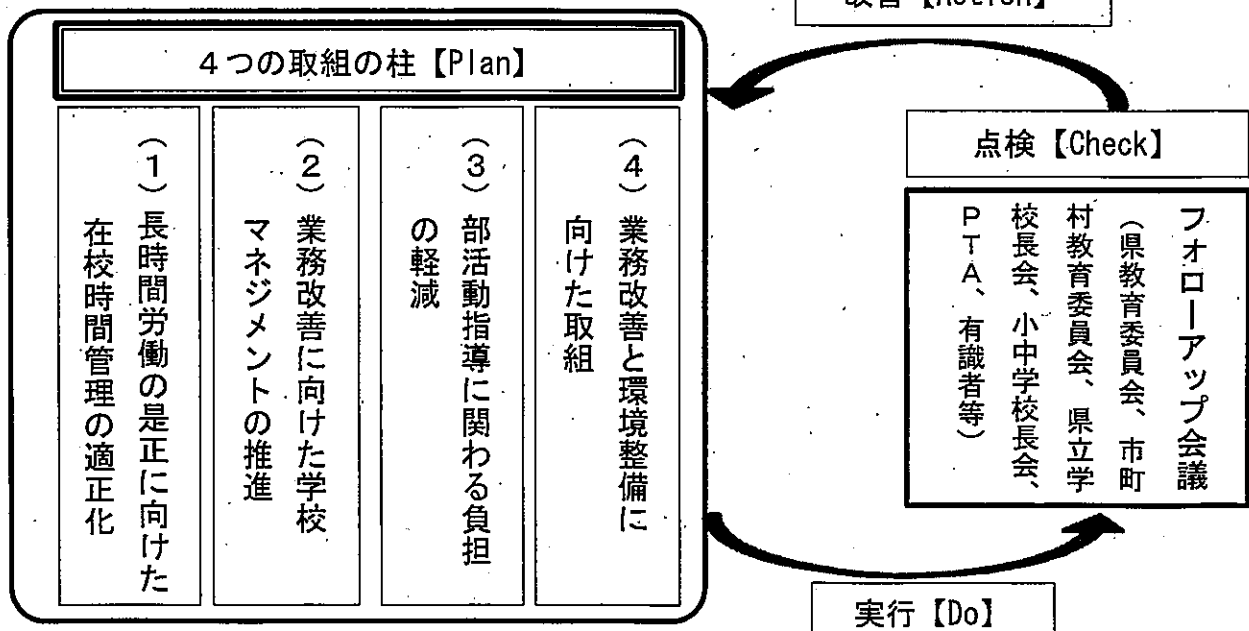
改善【Action】

4つの取組の柱【Plan】

（1）長時間労働の是正に向けた在校時間管理の適正化

（2）業務改善に向けた学校マネジメントの推進

（3）部活動指導に関わる負担の軽減

（4）業務改善と環境整備に向けた取組

点検【Check】

フォローアップ会議（県教育委員会、市町村教育委員会、県立学校長会、小中学校長会、PTA、有識者等）

実行【Do】